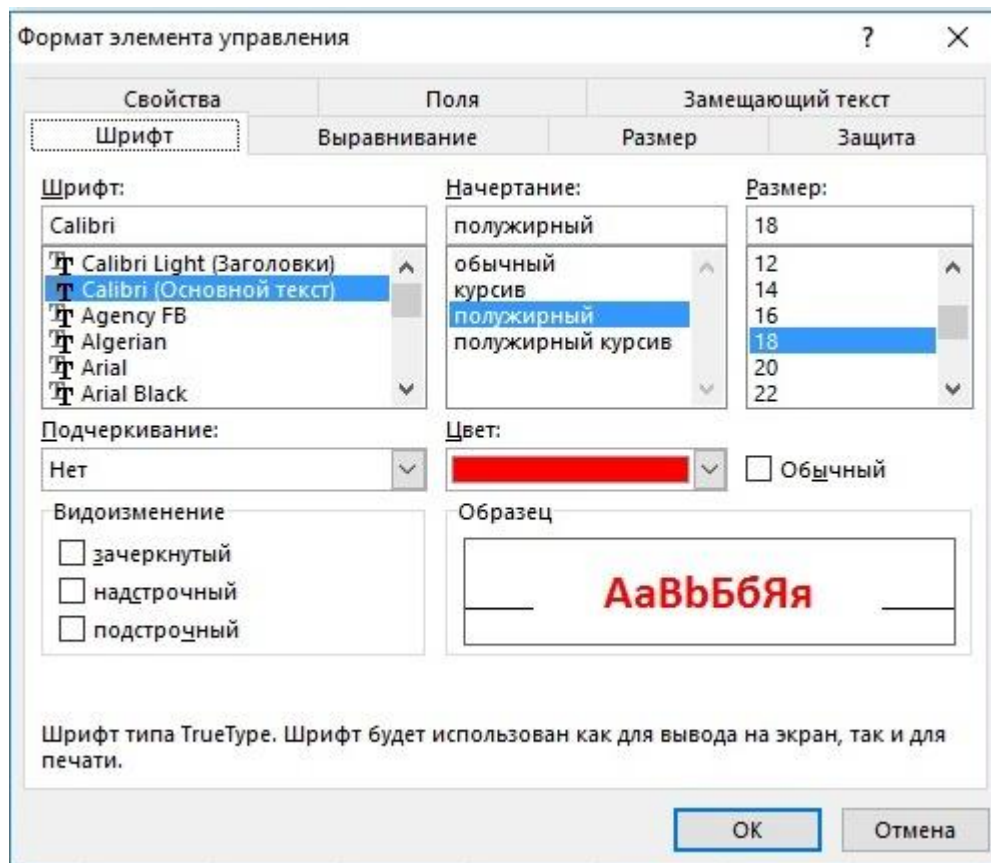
Формат элемента управления

?

×

Свойства

Поля

Замещающий текст

Шрифт

Выравнивание

Размер

Защита

Шрифт:

Calibri

Calibri Light (Заголовки)
Calibri (Основной текст)
Agency FB
Algerian
Arial
Arial Black

Начертание:

полужирный

обычный
курсив
полужирный
полужирный курсив

Размер:

18

12
14
16
18
20
22

Подчеркивание:

Нет

Цвет:

Обычный

Видоизменение

зачеркнутый

надстрочный

подстрочный

Образец

AaBbБбЯя

Шрифт типа TrueType. Шрифт будет использован как для вывода на экран, так и для печати.

OK

Отмена